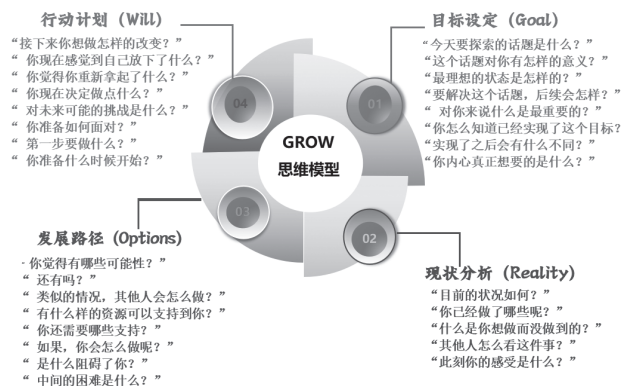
行动计划（Will）

“接下来你想做怎样的改变？”
“你现在感觉到自己放下了什么？”
“你觉得你重新拿起了什么？”
“你现在决定做点什么？”
“对未来可能的挑战是什么？”
“你准备如何面对？”
“第一步要做什么？”
“你准备什么时候开始？”

目标设定（Goal）

“今天要探索的话题是什么？”
“这个话题对你有怎样的意义？”
“最理想的状态是怎样的？”
“要解决这个话题，后续会怎样？”
“对你来说什么是最重要的？”
“你怎么知道已经实现了这个目标？”
“实现了之后会有什么不同？”
“你内心真正想要的是什么？”

04

01

GROW
思维模型

03

02

发展路径（Options）

“你觉得有哪些可能性？”
“还有吗？”
“类似的情况，其他人会怎么做？”
“有什么样的资源可以支持到你？”
“你还需要哪些支持？”
“如果，你会怎么做呢？”
“是什么阻碍了你？”
“中间的困难是什么？”

现状分析（Reality）

“目前的状况如何？”
“你已经做了哪些呢？”
“什么是你想做而没做到的？”
“其他人怎么看这件事？”
“此刻你的感受是什么？”